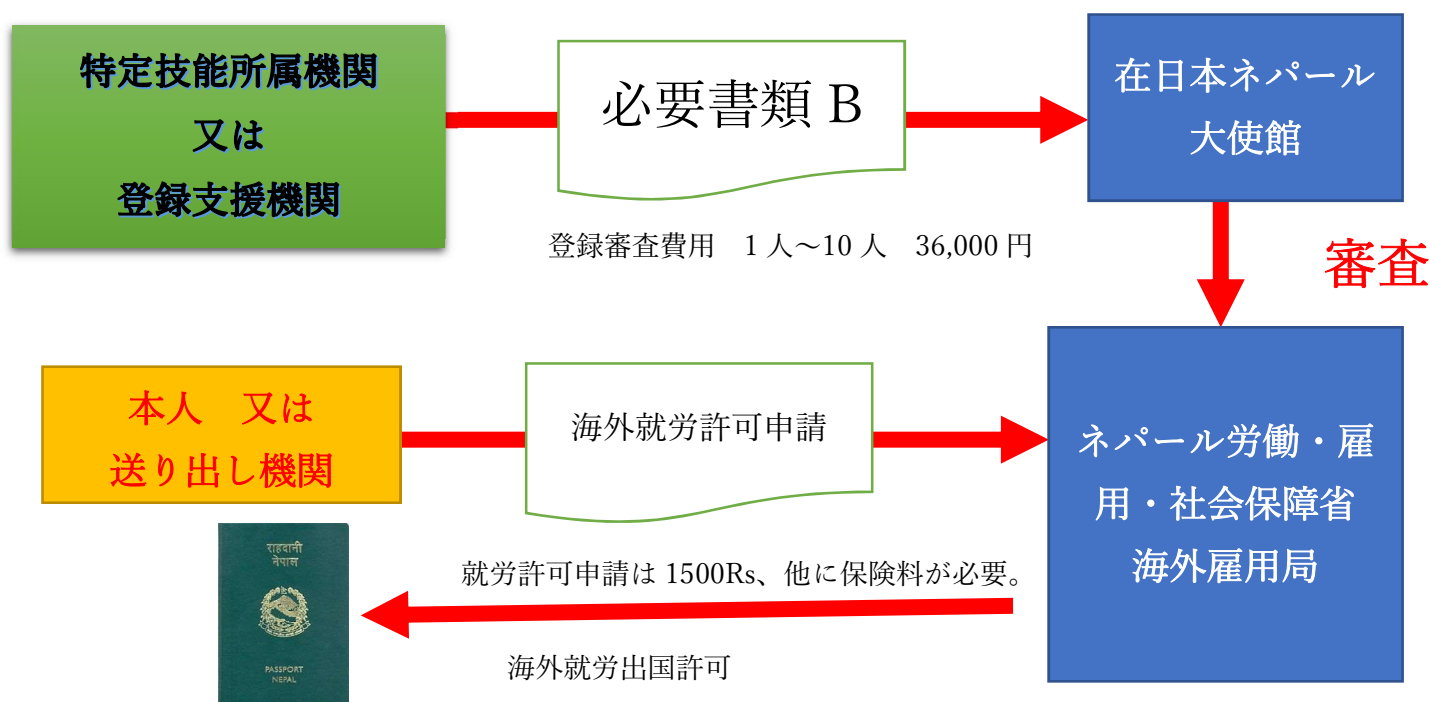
特定技能所属機関
又は
登録支援機関

必要書類 B

在日本ネパール大使館

登録審査費用　1 人～10 人　36,000 円

審査

本人　又は
送り出し機関

海外就労許可申請

ネパール労働・雇用・社会保障省
海外雇用局

राहदानी
नेपाल
PASSPORT
NEPAL

就労許可申請は 1500Rs、他に保険料が必要。

海外就労出国許可